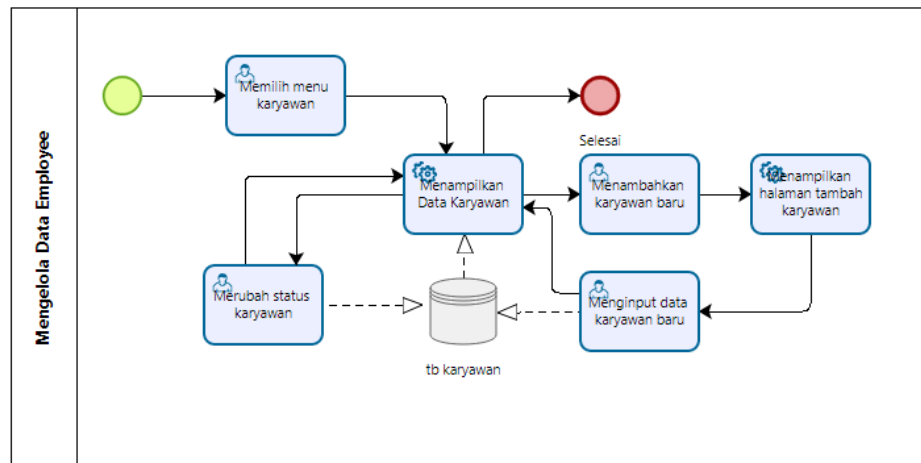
Mengelola Data Employee

Memilih menu karyawan

Selesai

Menampilkan Data Karyawan

Menambahkan karyawan baru

Menampilkan halaman tambah karyawan

Merubah status karyawan

Menginput data karyawan baru

tb karyawan